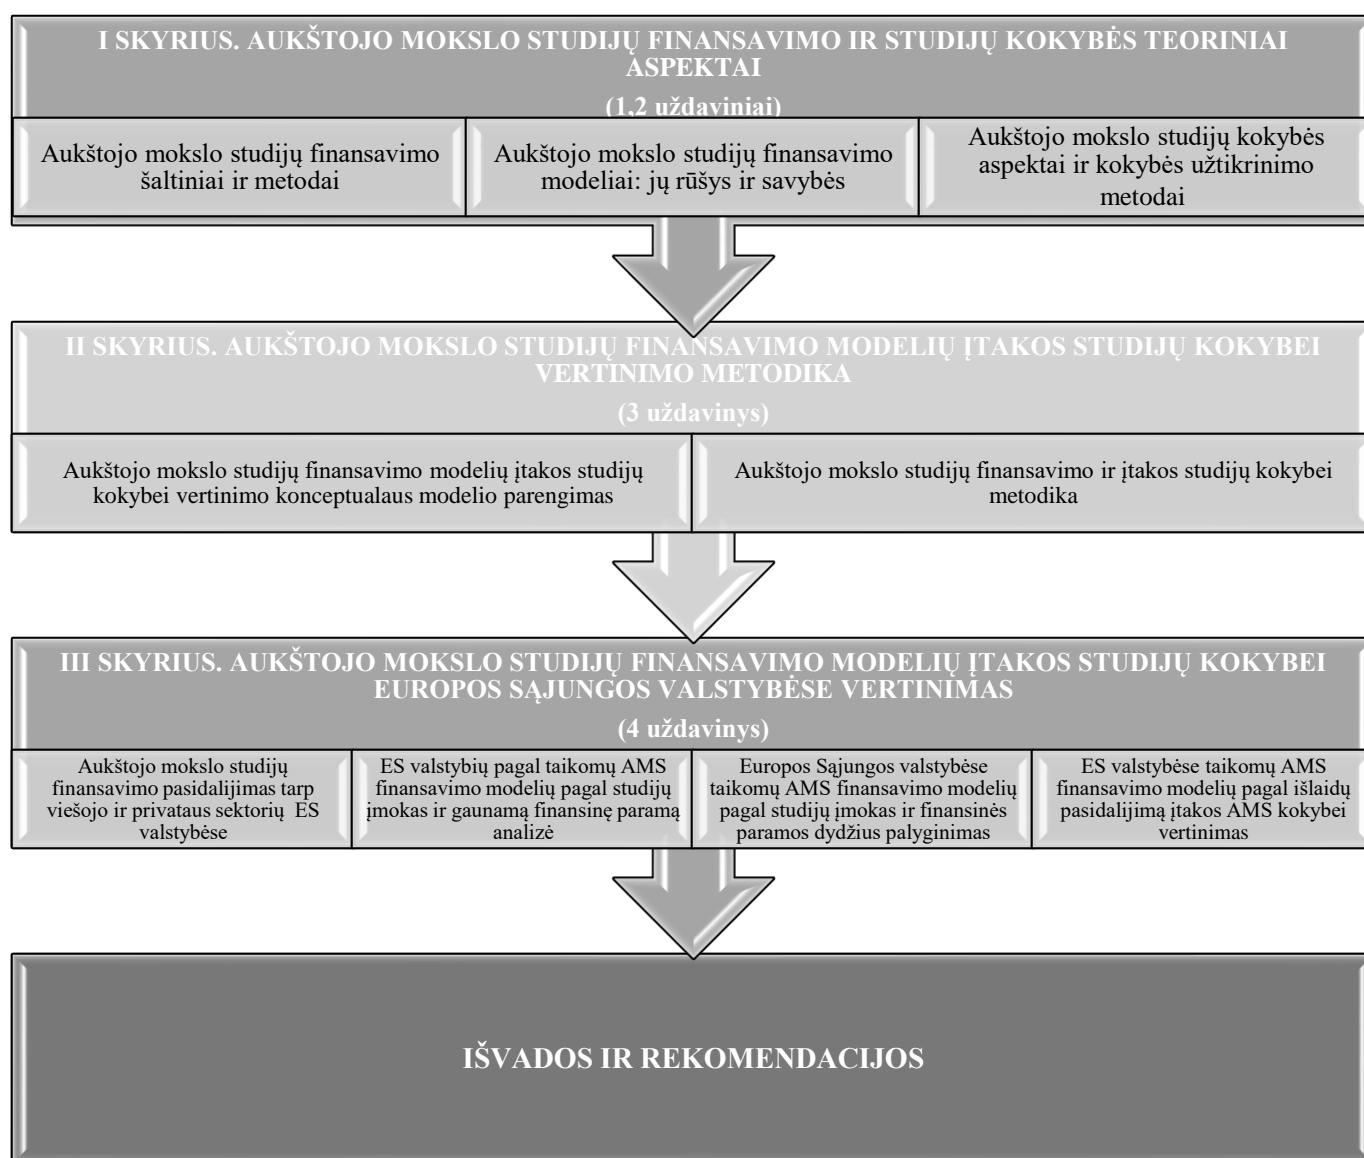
I SKYRIUS. AUKŠTOJO MOKSLO STUDIJŲ FINANSAVIMO IR STUDIJŲ KOKYBĖS TEORINIAI ASPEKTAI

(1,2 uždaviniai)

Aukštojo mokslo studijų finansavimo šaltiniai ir metodai

Aukštojo mokslo studijų finansavimo modeliai: jų rūšys ir savybės

Aukštojo mokslo studijų kokybės aspektai ir kokybės užtikrinimo metodai

II SKYRIUS. AUKŠTOJO MOKSLO STUDIJŲ FINANSAVIMO MODELIŲ ĮTAKOS STUDIJŲ KOKYBEI VERTINIMO METODIKA

(3 uždavinys)

Aukštojo mokslo studijų finansavimo modelių įtakos studijų kokybei vertinimo konceptualaus modelio parengimas

Aukštojo mokslo studijų finansavimo ir įtakos studijų kokybei metodika

III SKYRIUS. AUKŠTOJO MOKSLO STUDIJŲ FINANSAVIMO MODELIŲ ĮTAKOS STUDIJŲ KOKYBEI EUROPOS SĄJUNGOS VALSTYBĖSE VERTINIMAS

(4 uždavinys)

Aukštojo mokslo studijų finansavimo pasidalijimas tarp viešojo ir privataus sektorių ES valstybėse

ES valstybių pagal taikomų AMS finansavimo modelių pagal studijų įmokas ir gaunamą finansinę paramą analizė

Europos Sąjungos valstybėse taikomų AMS finansavimo modelių pagal studijų įmokas ir finansinės paramos dydžius palyginimas

ES valstybėse taikomų AMS finansavimo modelių pagal išlaidų pasidalijimą įtakos AMS kokybei vertinimas

IŠVADOS IR REKOMENDACIJOS